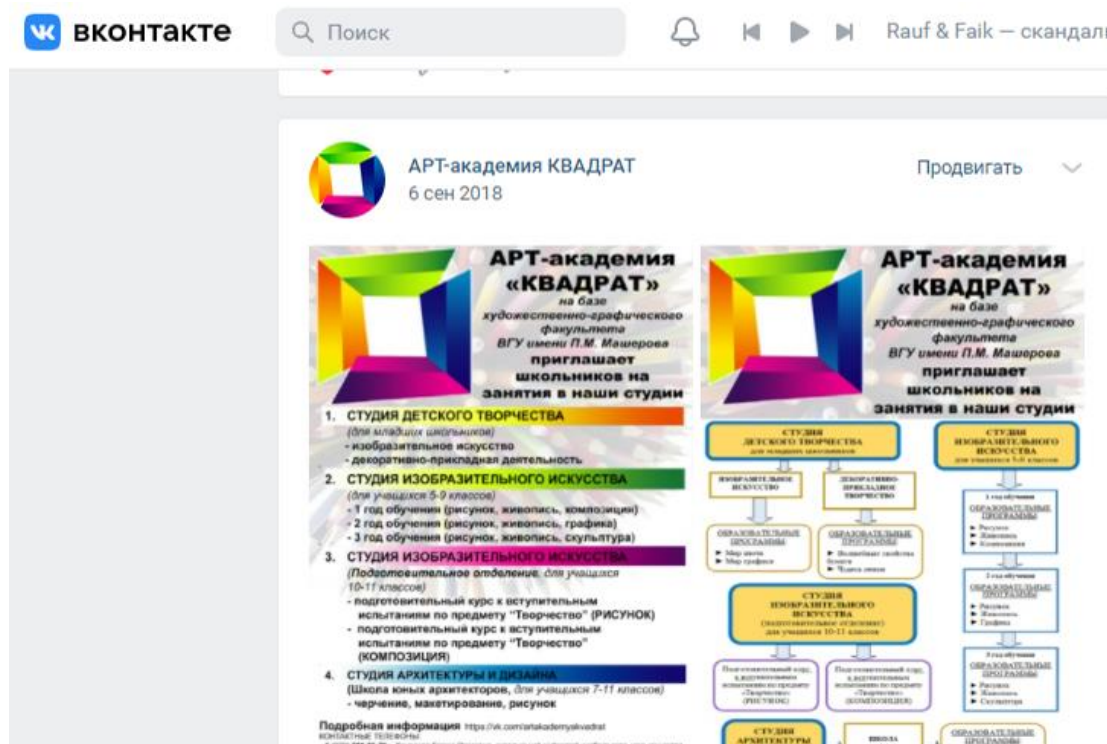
вконтакте

Поиск

Rauf & Faik — скандалы

АРТ-академия КВАДРАТ
6 сен 2018

Продвигать

АРТ-академия «КВАДРАТ»
на базе художественно-графического факультета ВГУ имени П.М. Машерова
приглашает школьников на занятия в наши студии

1. СТУДИЯ ДЕТСКОГО ТВОРЧЕСТВА
(для младших школьников)
- изобразительное искусство
- декоративно-прикладная деятельность

2. СТУДИЯ ИЗОБРАЗИТЕЛЬНОГО ИСКУССТВА
(для учащихся 5-9 классов)
- 1 год обучения (рисунок, живопись, композиция)
- 2 год обучения (рисунок, живопись, графика)
- 3 год обучения (рисунок, живопись, скульптура)

3. СТУДИЯ ИЗОБРАЗИТЕЛЬНОГО ИСКУССТВА
(Подготовительное отделение, для учащихся 10-11 классов)
- подготовительный курс к вступительным испытаниям по предмету "Творчество" (РИСУНОК)
- подготовительный курс к вступительным испытаниям по предмету "Творчество" (КОМПОЗИЦИЯ)

4. СТУДИЯ АРХИТЕКТУРЫ И ДИЗАЙНА
(Школа юных архитекторов, для учащихся 7-11 классов)
- черчение, макетирование, рисунок

Подробная информация https://vk.com/artakademyakvadrat
КОНТАКТНЫЕ ТЕЛЕФОНЫ
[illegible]

АРТ-академия «КВАДРАТ»
на базе художественно-графического факультета ВГУ имени П.М. Машерова
приглашает школьников на занятия в наши студии

СТУДИЯ ДЕТСКОГО ТВОРЧЕСТВА для младших школьников

СТУДИЯ ИЗОБРАЗИТЕЛЬНОГО ИСКУССТВА для учащихся 5-9 классов

ИЗОБРАЗИТЕЛЬНОЕ ИСКУССТВО

ДЕКОРАТИВНО-ПРИКЛАДНОЕ ТВОРЧЕСТВО

ОБРАЗОВАТЕЛЬНЫЕ ПРОГРАММЫ
► Мир цвета
► Мир графики

ОБРАЗОВАТЕЛЬНЫЕ ПРОГРАММЫ
► Волшебные свойства бумаги
► Чудеса лепки

1 год обучения
ОБРАЗОВАТЕЛЬНЫЕ ПРОГРАММЫ
► Рисунок
► Живопись
► Композиция

2 год обучения
ОБРАЗОВАТЕЛЬНЫЕ ПРОГРАММЫ
► Рисунок
► Живопись
► Графика

3 год обучения
ОБРАЗОВАТЕЛЬНЫЕ ПРОГРАММЫ
► Рисунок
► Живопись
► Скульптура

СТУДИЯ ИЗОБРАЗИТЕЛЬНОГО ИСКУССТВА (подготовительное отделение) для учащихся 10-11 классов

Подготовительный курс к вступительным испытаниям по предмету "Творчество" (РИСУНОК)

Подготовительный курс к вступительным испытаниям по предмету "Творчество" (КОМПОЗИЦИЯ)

СТУДИЯ АРХИТЕКТУРЫ

ШКОЛА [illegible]

ОБРАЗОВАТЕЛЬНЫЕ ПРОГРАММЫ